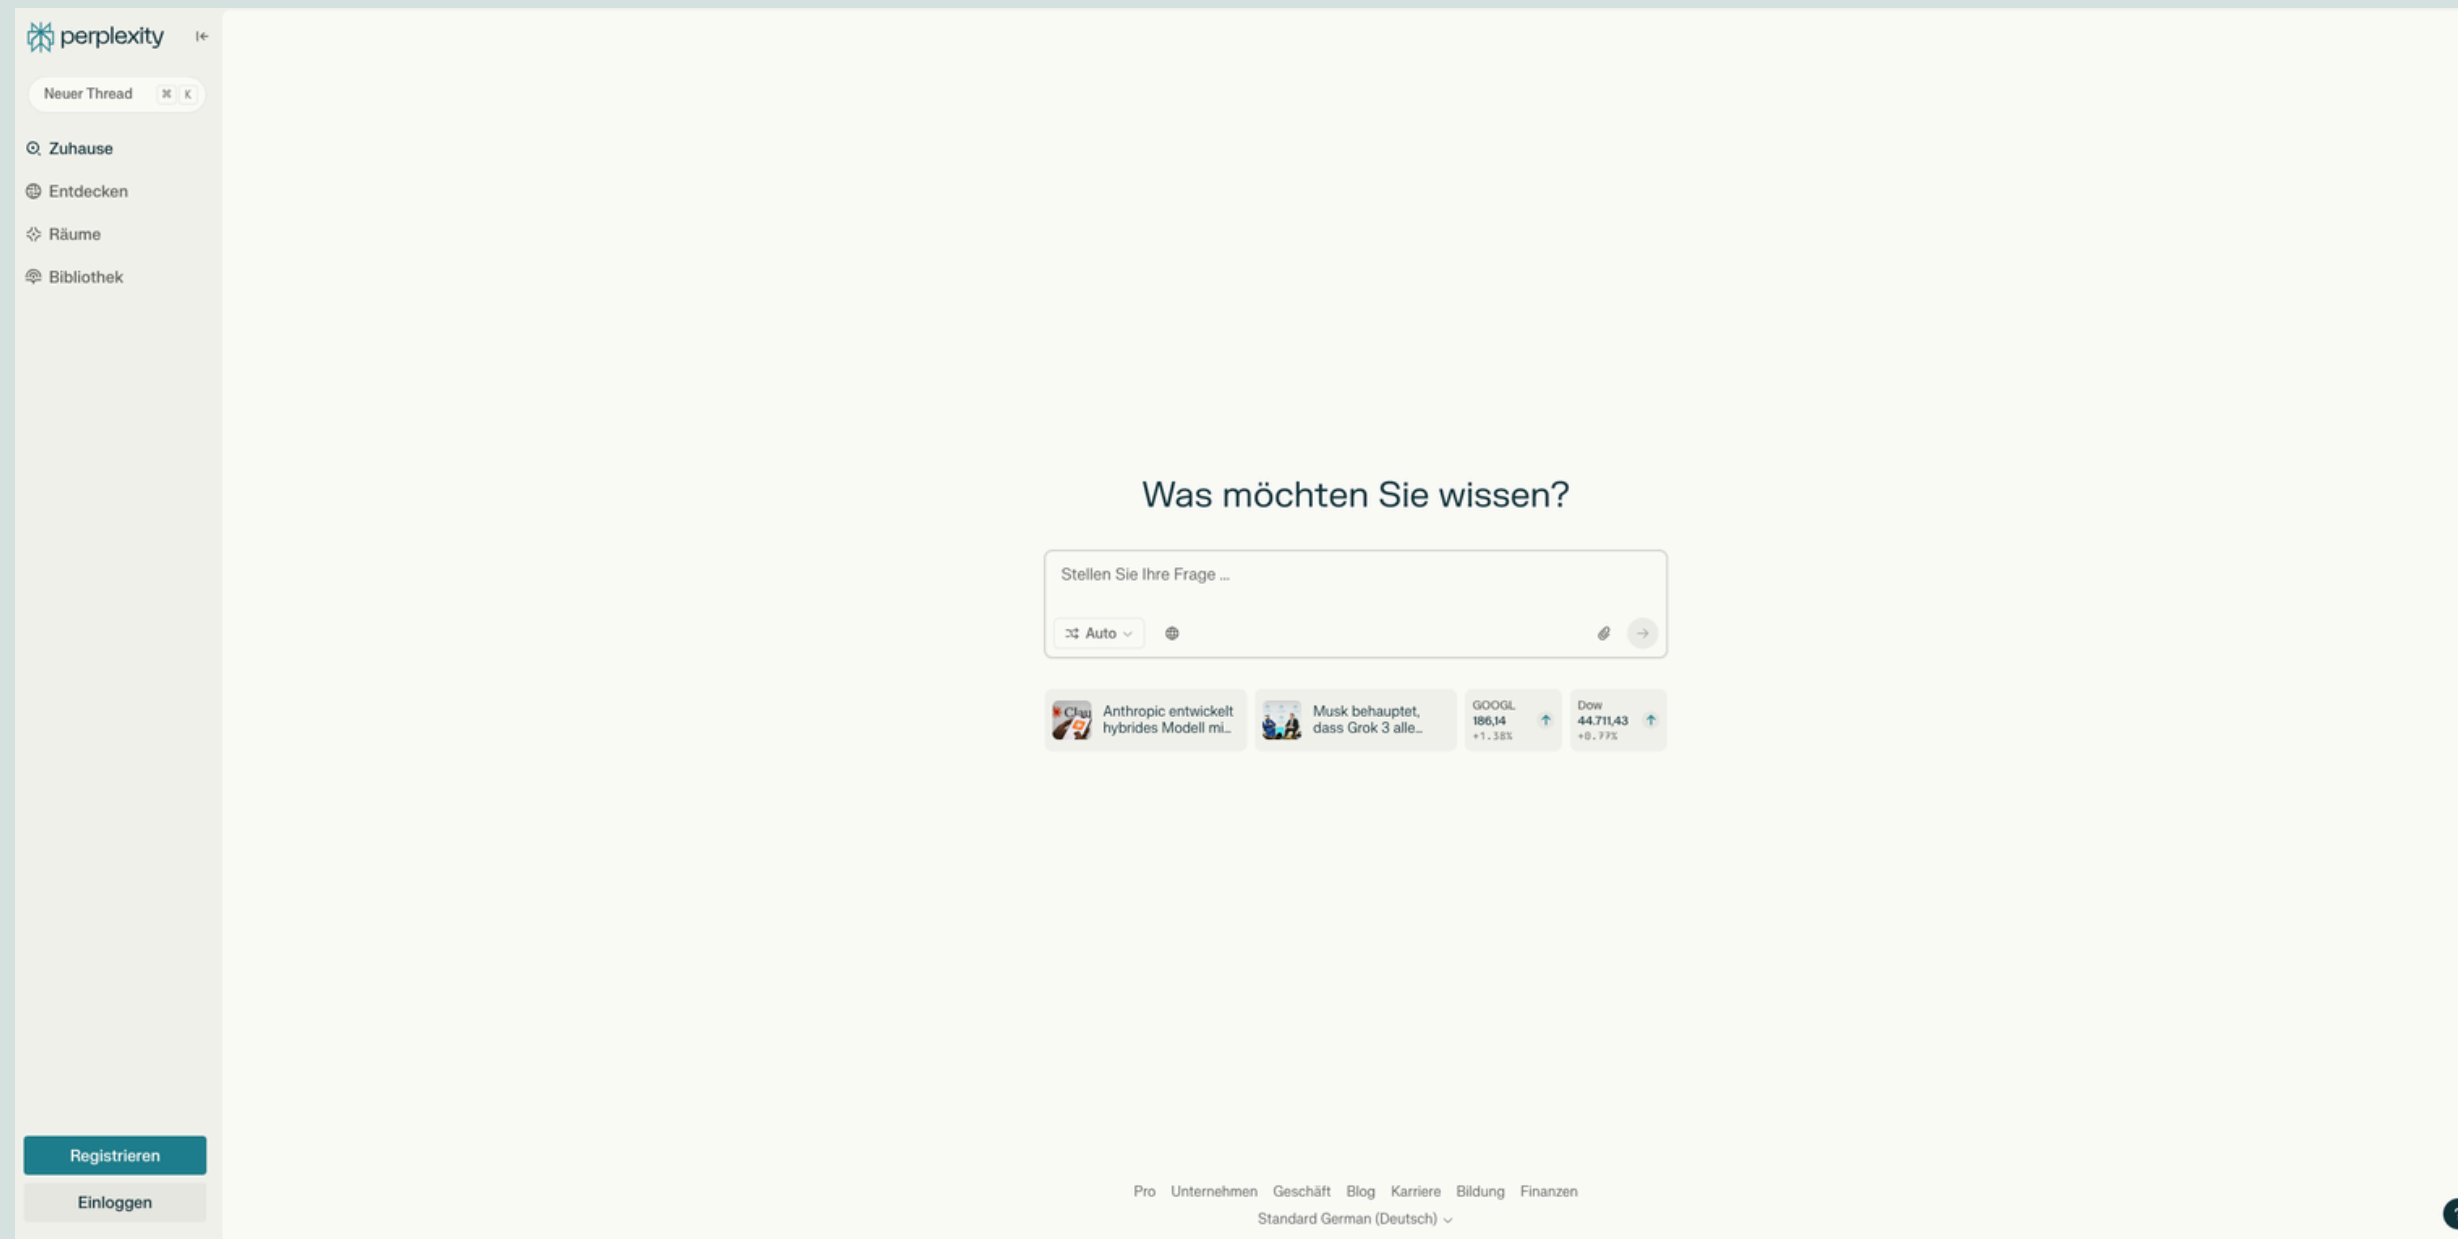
perplexity

Neuer Thread ⌘ K

Zuhause

Entdecken

Räume

Bibliothek

Registrieren

Einloggen

Was möchten Sie wissen?

Stellen Sie Ihre Frage ...

Auto

Anthropic entwickelt hybrides Modell mi...

Musk behauptet, dass Grok 3 alle...

GOOGL 186,14 +1.38%

Dow 44.711,43 +0.77%

Pro Unternehmen Geschäft Blog Karriere Bildung Finanzen

Standard German (Deutsch)